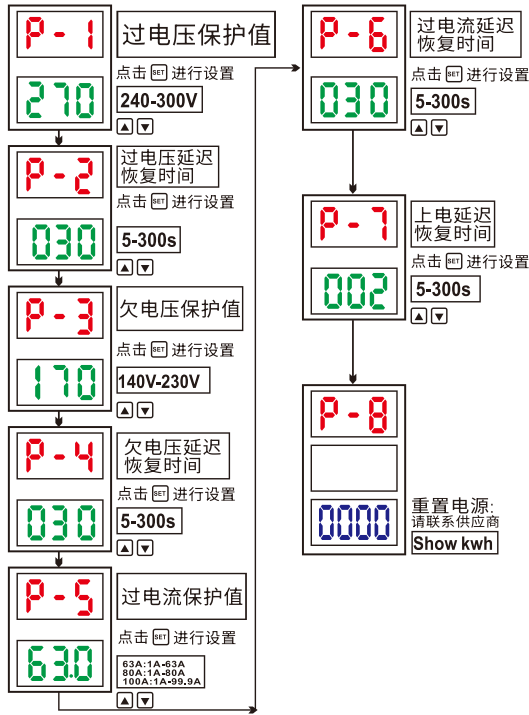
P - 1
过电压保护值
270
点击 SET 进行设置
240-300V
▲ ▼

P - 2
过电压延迟恢复时间
030
点击 SET 进行设置
5-300s
▲ ▼

P - 3
欠电压保护值
170
点击 SET 进行设置
140V-230V
▲ ▼

P - 4
欠电压延迟恢复时间
030
点击 SET 进行设置
5-300s
▲ ▼

P - 5
过电流保护值
63.0
点击 SET 进行设置
63A:1A-63A
80A:1A-80A
100A:1A-99.9A

P - 6
过电流延迟恢复时间
030
点击 SET 进行设置
5-300s
▲ ▼

P - 7
上电延迟恢复时间
002
点击 SET 进行设置
5-300s
▲ ▼

P - 8
0000
重置电源:
请联系供应商
Show kwh